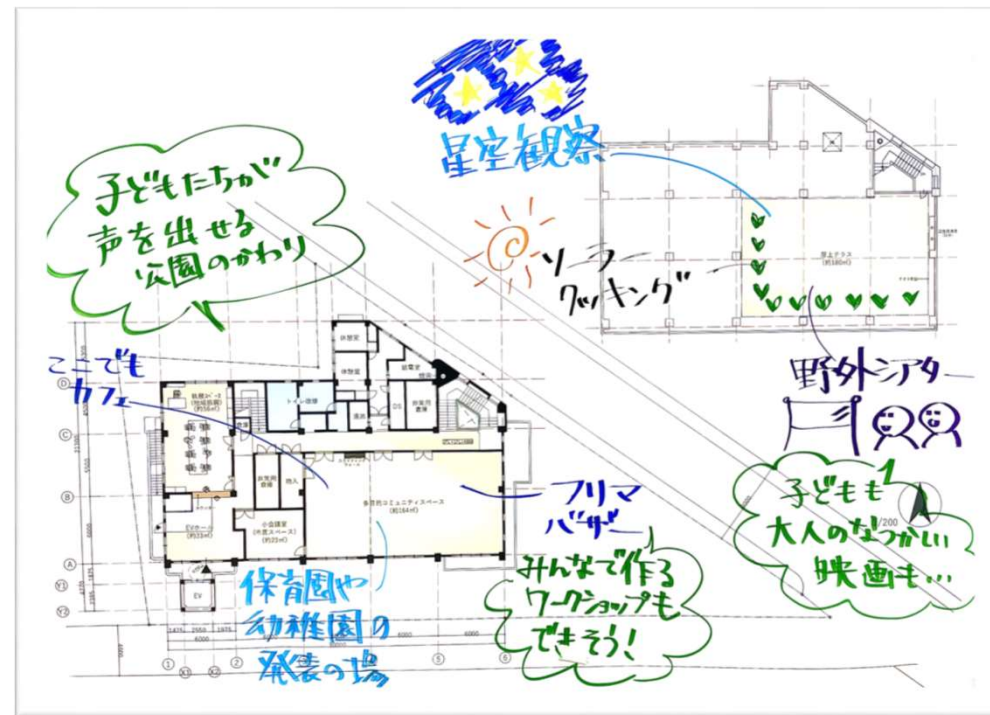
星空観察

子どもたちが
声を出せる
公園のかわり

ソーラー
クッキング

屋上テラス
(約180㎡)

ここでも
カフェ

休憩室

野外シアター

子どもも
大人もなつかしい
映画も…

フリマ
バザー

多目的コミュニティスペース
(約164㎡)

小会議室
(約25㎡)

EVホール
(約33㎡)

EV

保育園や
幼稚園の
発表の場

みんなで作る
ワークショップも
できそう!

1/200